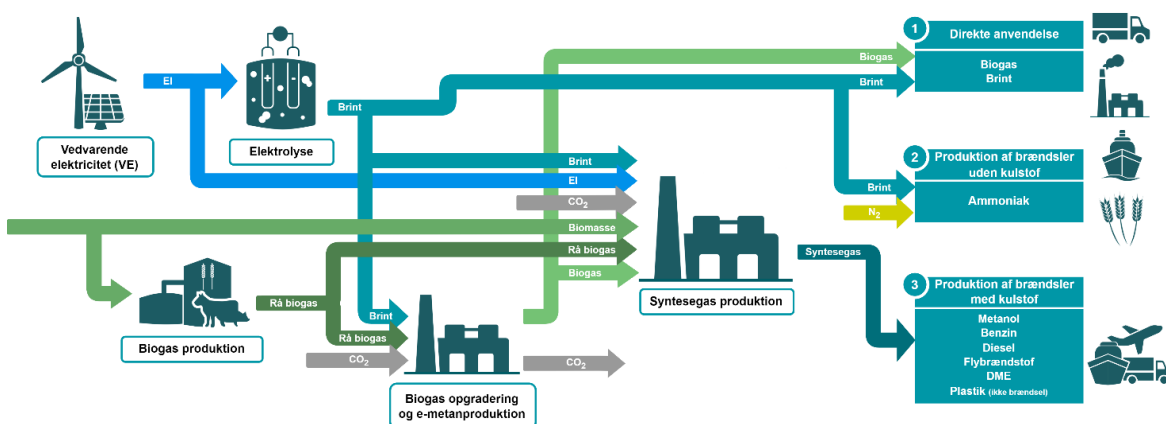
Vedvarende elektricitet (VE)

El

Elektrolyse

Brint

Biogas

Brint

1 Direkte anvendelse

Biogas
Brint

Brint

El

$CO_2$

Biomasse

Rå biogas

Biogas

Brint

$N_2$

2 Produktion af brændsler uden kulstof

Ammoniak

Syntesegas

3 Produktion af brændsler med kulstof

Metanol
Benzin
Diesel
Flybrændstof
DME
Plastik (ikke brændsel)

Rå biogas

Biogas produktion

Brint

Rå biogas

$CO_2$

$CO_2$

Syntesegas produktion

Biogas opgradering og e-metanproduktion